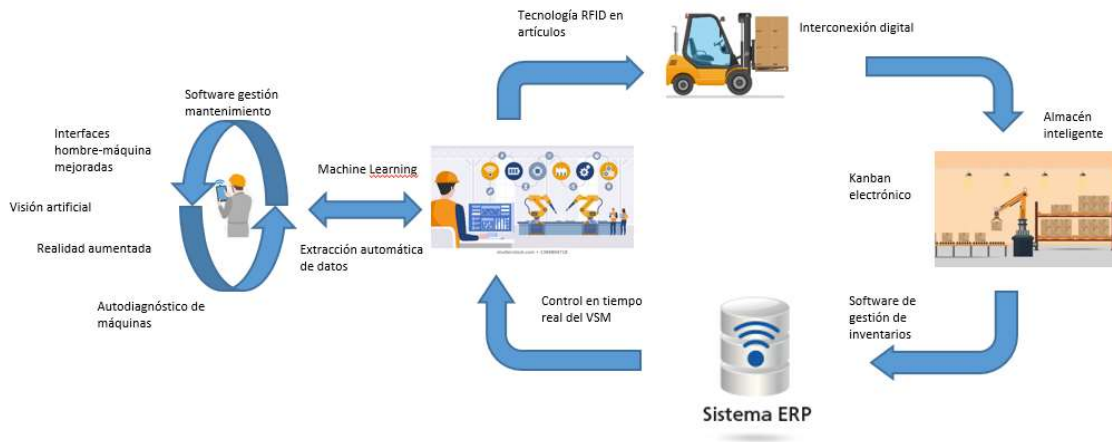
Tecnología RFID en artículos

Interconexión digital

Software gestión mantenimiento

Interfaces hombre-máquina mejoradas

Visión artificial

Realidad aumentada

Autodiagnóstico de máquinas

Machine Learning

Extracción automática de datos

Almacén inteligente

Kanban electrónico

Control en tiempo real del VSM

Software de gestión de inventarios

Sistema ERP